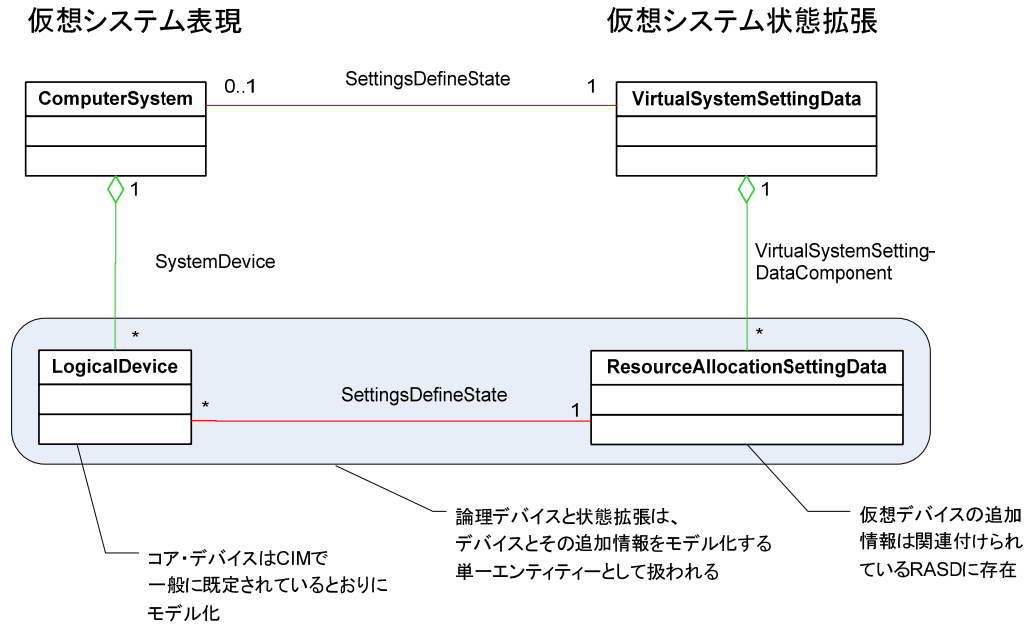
仮想システム表現

仮想システム状態拡張

ComputerSystem

0..1

SettingsDefineState

1

VirtualSystemSettingData

1

1

SystemDevice

VirtualSystemSetting-DataComponent

*

*

LogicalDevice

*

SettingsDefineState

1

ResourceAllocationSettingData

論理デバイスと状態拡張は、デバイスとその追加情報をモデル化する単一エンティティーとして扱われる

仮想デバイスの追加情報は関連付けられているRASDに存在

コア・デバイスはCIMで一般に既定されているとおりにモデル化